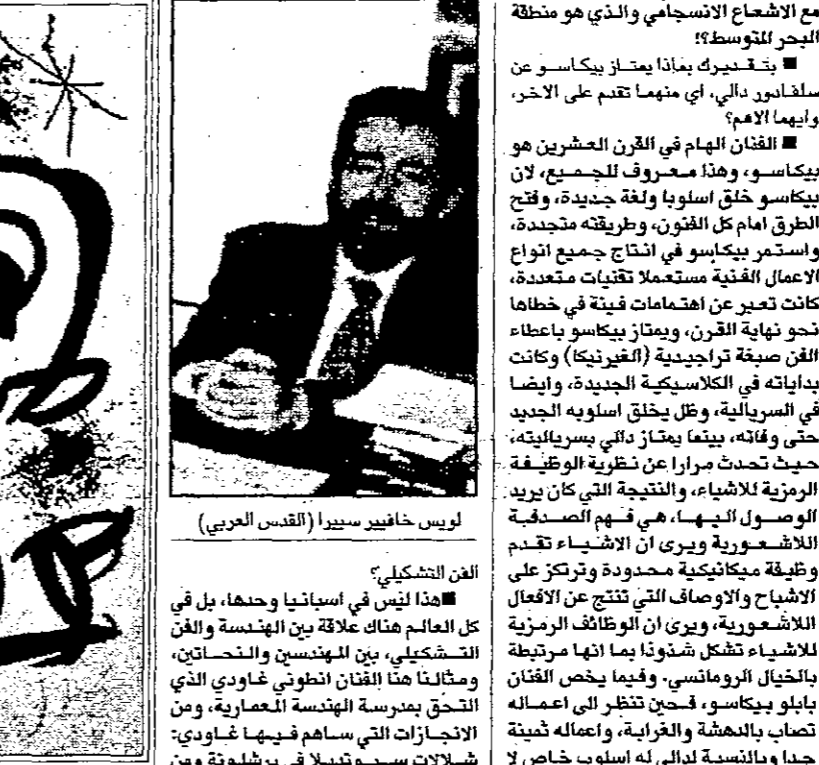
مع الاشعاع الانسجامي والذي هو منطقة البحر المتوسط؟!

■ بتقديرك بماذا يمتاز بيكاسو عن سلفادور دالي، اي منهما تقدم على الاخر، وايهما الاهم؟

■ الفنان الهام في القرن العشرين هو بيكاسو، وهذا معروف للجميع، لان بيكاسو خلق اسلوبا ولغة جديدة، وفتح الطرق امام كل الفنون، وطريقته متجددة، واستمر بيكاسو في انتاج جميع انواع الاعمال الفنية مستعملا تقنيات متعددة، كانت تعبر عن اهتمامات فنية في خطاها نحو نهاية القرن، ويمتاز بيكاسو باعطاء الفن صبغة تراجيدية (الغيرنيكا) وكانت بداياته في الكلاسيكية الجديدة، وايضا في السريالية، وظل يخلق اسلوبه الجديد حتى وفاته، بينما يمتاز دالي بسرياليته، حيث تحدث مرارا عن نظرية الوظيفة الرمزية للاشياء، والنتيجة التي كان يريد الوصول اليها، هي فهم الصدفة اللاشعورية ويرى ان الاشياء تقدم وظيفة ميكانيكية محدودة وتركز على الاشباح والاوصاف التي تنتج عن الافعال اللاشعورية، ويرى ان الوظائف الرمزية للاشياء تشكل شذوذا بما انها مرتبطة بالخيال الرومانسي. وفيما يخص الفنان بابلو بيكاسو، فحين تنظر الى اعماله تصاب بالدهشة والغرابة، واعماله ثمينة جدا وبالنسبة لدالي له اسلوب خاص لا

لويس خافيير سييرا (القدس العربي)

الفن التشكيلي؟

■هذا ليس في اسبانيا وحدها، بل في كل العالم هناك علاقة بين الهندسة والفن التشكيلي، بين المهندسين والنحاتين، ومثالنا هذا الفنان انطوني غاودي الذي التحق بمدرسة الهندسة المعمارية، ومن الانجازات التي ساهم فيها غاودي: شلالات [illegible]